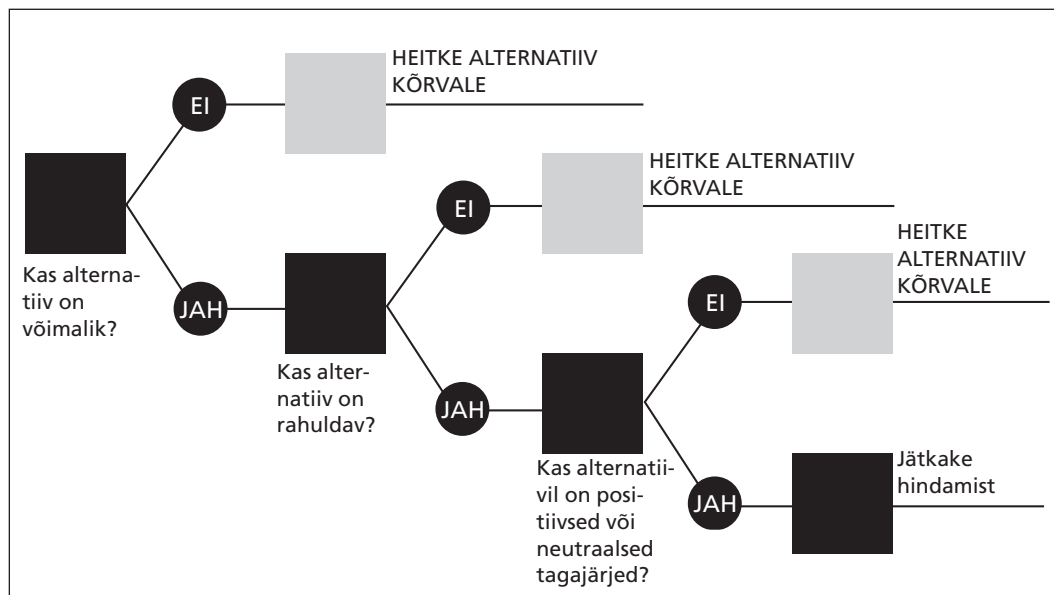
EI

HEITKE ALTERNATIIV KÕRVALE

Kas alternatiiv on võimalik?

JAH

EI

HEITKE ALTERNATIIV KÕRVALE

Kas alternatiiv on rahuldav?

JAH

EI

HEITKE ALTERNATIIV KÕRVALE

Kas alternatiivil on positiivsed või neutraalsed tagajärjed?

JAH

Jätkake hindamist